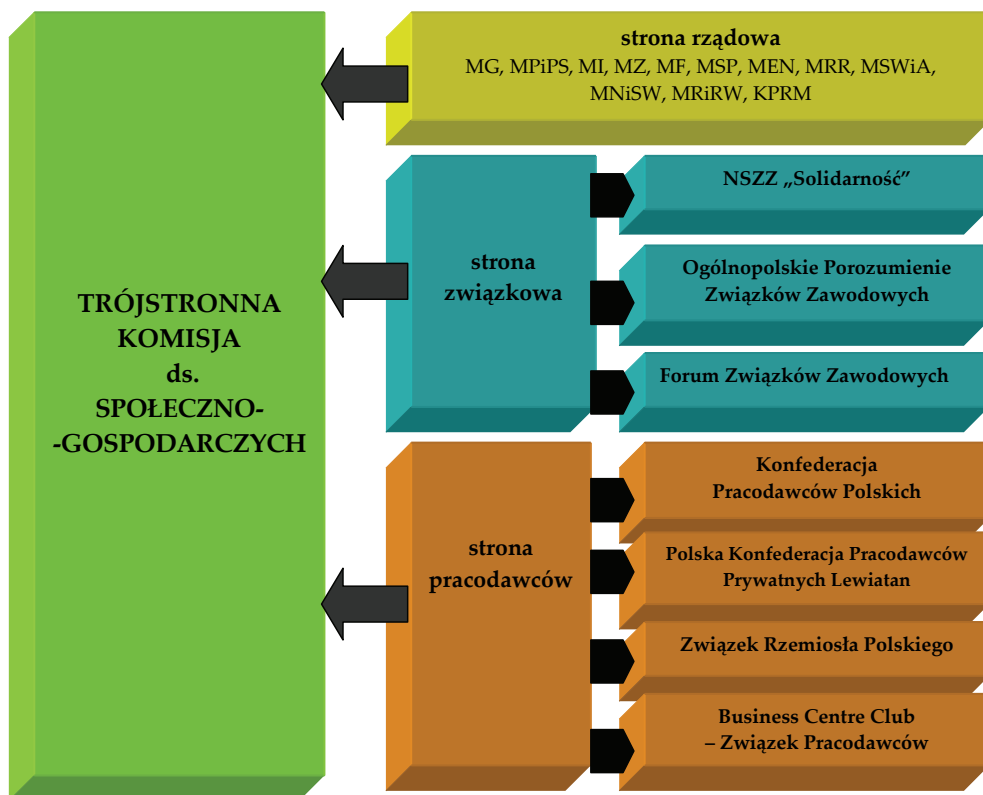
TRÓJSTRONNA KOMISJA ds. SPOŁECZNO-
-GOSPODARCZYCH

strona rządowa
MG, MPiPS, MI, MZ, MF, MSP, MEN, MRR, MSWiA, MNiSW, MRiRW, KPRM

strona związkowa

NSZZ „Solidarność”

Ogólnopolskie Porozumienie Związków Zawodowych

Forum Związków Zawodowych

strona pracodawców

Konfederacja Pracodawców Polskich

Polska Konfederacja Pracodawców Prywatnych Lewiatan

Związek Rzemiosła Polskiego

Business Centre Club – Związek Pracodawców